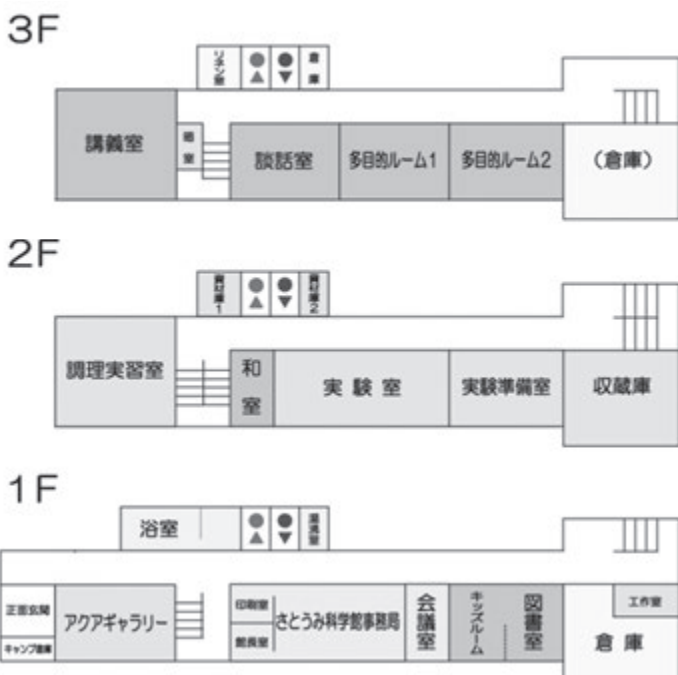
3F

リネン室

倉庫

講義室

暗室

談話室

多目的ルーム1

多目的ルーム2

（倉庫）

2F

資材庫1

資材庫2

調理実習室

和室

実験室

実験準備室

収蔵庫

1F

浴室

湯沸室

正面玄関

キャンプ道具

アクアギャラリー

印刷室

館長室

さとうみ科学館事務局

会議室

キッズルーム

図書室

工作室

倉庫